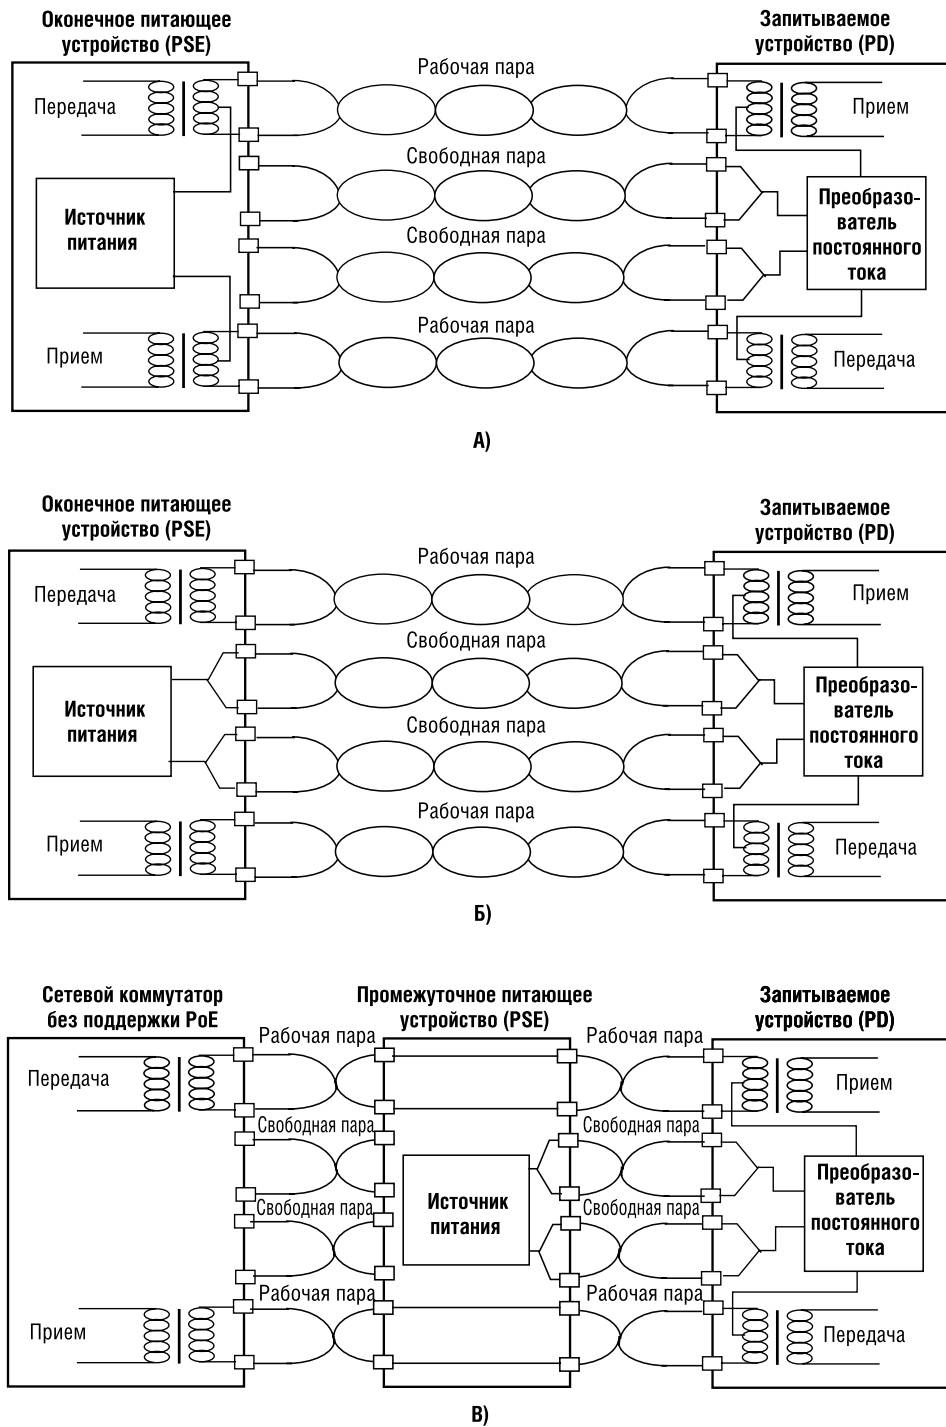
Оконечное питающее устройство (PSE)

Запитываемое устройство (PD)

Рабочая пара

Передача

Прием

Свободная пара

Источник питания

Преобразователь постоянного тока

Свободная пара

Рабочая пара

Прием

Передача

А)

Оконечное питающее устройство (PSE)

Запитываемое устройство (PD)

Рабочая пара

Передача

Прием

Свободная пара

Источник питания

Преобразователь постоянного тока

Свободная пара

Рабочая пара

Прием

Передача

Б)

Сетевой коммутатор без поддержки PoE

Промежуточное питающее устройство (PSE)

Запитываемое устройство (PD)

Рабочая пара

Рабочая пара

Передача

Прием

Свободная пара

Свободная пара

Источник питания

Преобразователь постоянного тока

Свободная пара

Свободная пара

Рабочая пара

Рабочая пара

Прием

Передача

В)